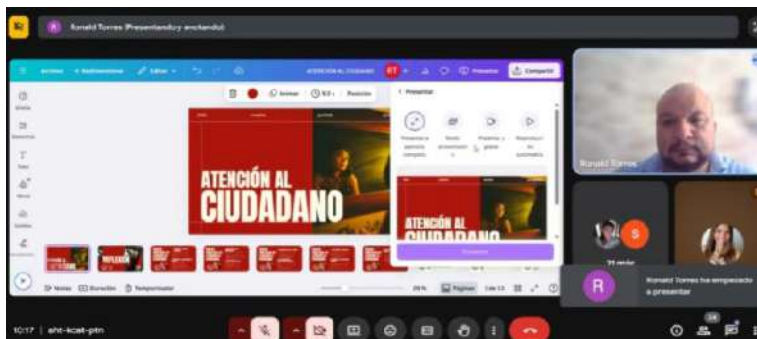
Ronald Torres (Presentando y enctando)

Archivo Redimensionar Editar

ATENCIÓN AL CIUDADANO RT Presentar Compartir

Animar 5.0 s Posición

Presentar

Presentar a pantalla completa

ATENCIÓN AL CIUDADANO

ATENCIÓN AL CIUDADANO

REFLEXIÓN

Presentar

Notas Duración Temporizador

28% Páginas 1 de 13

Ronald Torres

S

R

Ronald Torres ha empezado a presentar

10:17 | eht-kcat-ptn